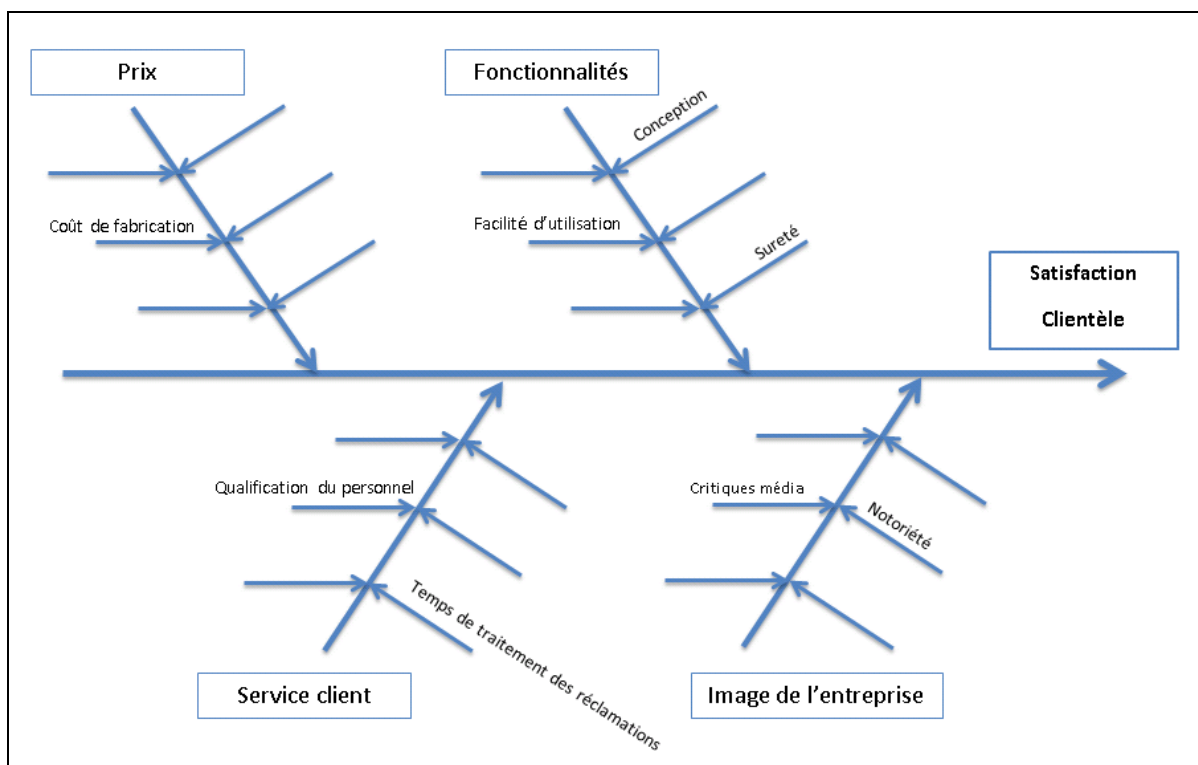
Prix

Fonctionnalités

Conception

Coût de fabrication

Facilité d'utilisation

Sureté

Satisfaction Clientèle

Qualification du personnel

Critiques média

Notoriété

Temps de traitement des réclamations

Service client

Image de l'entreprise